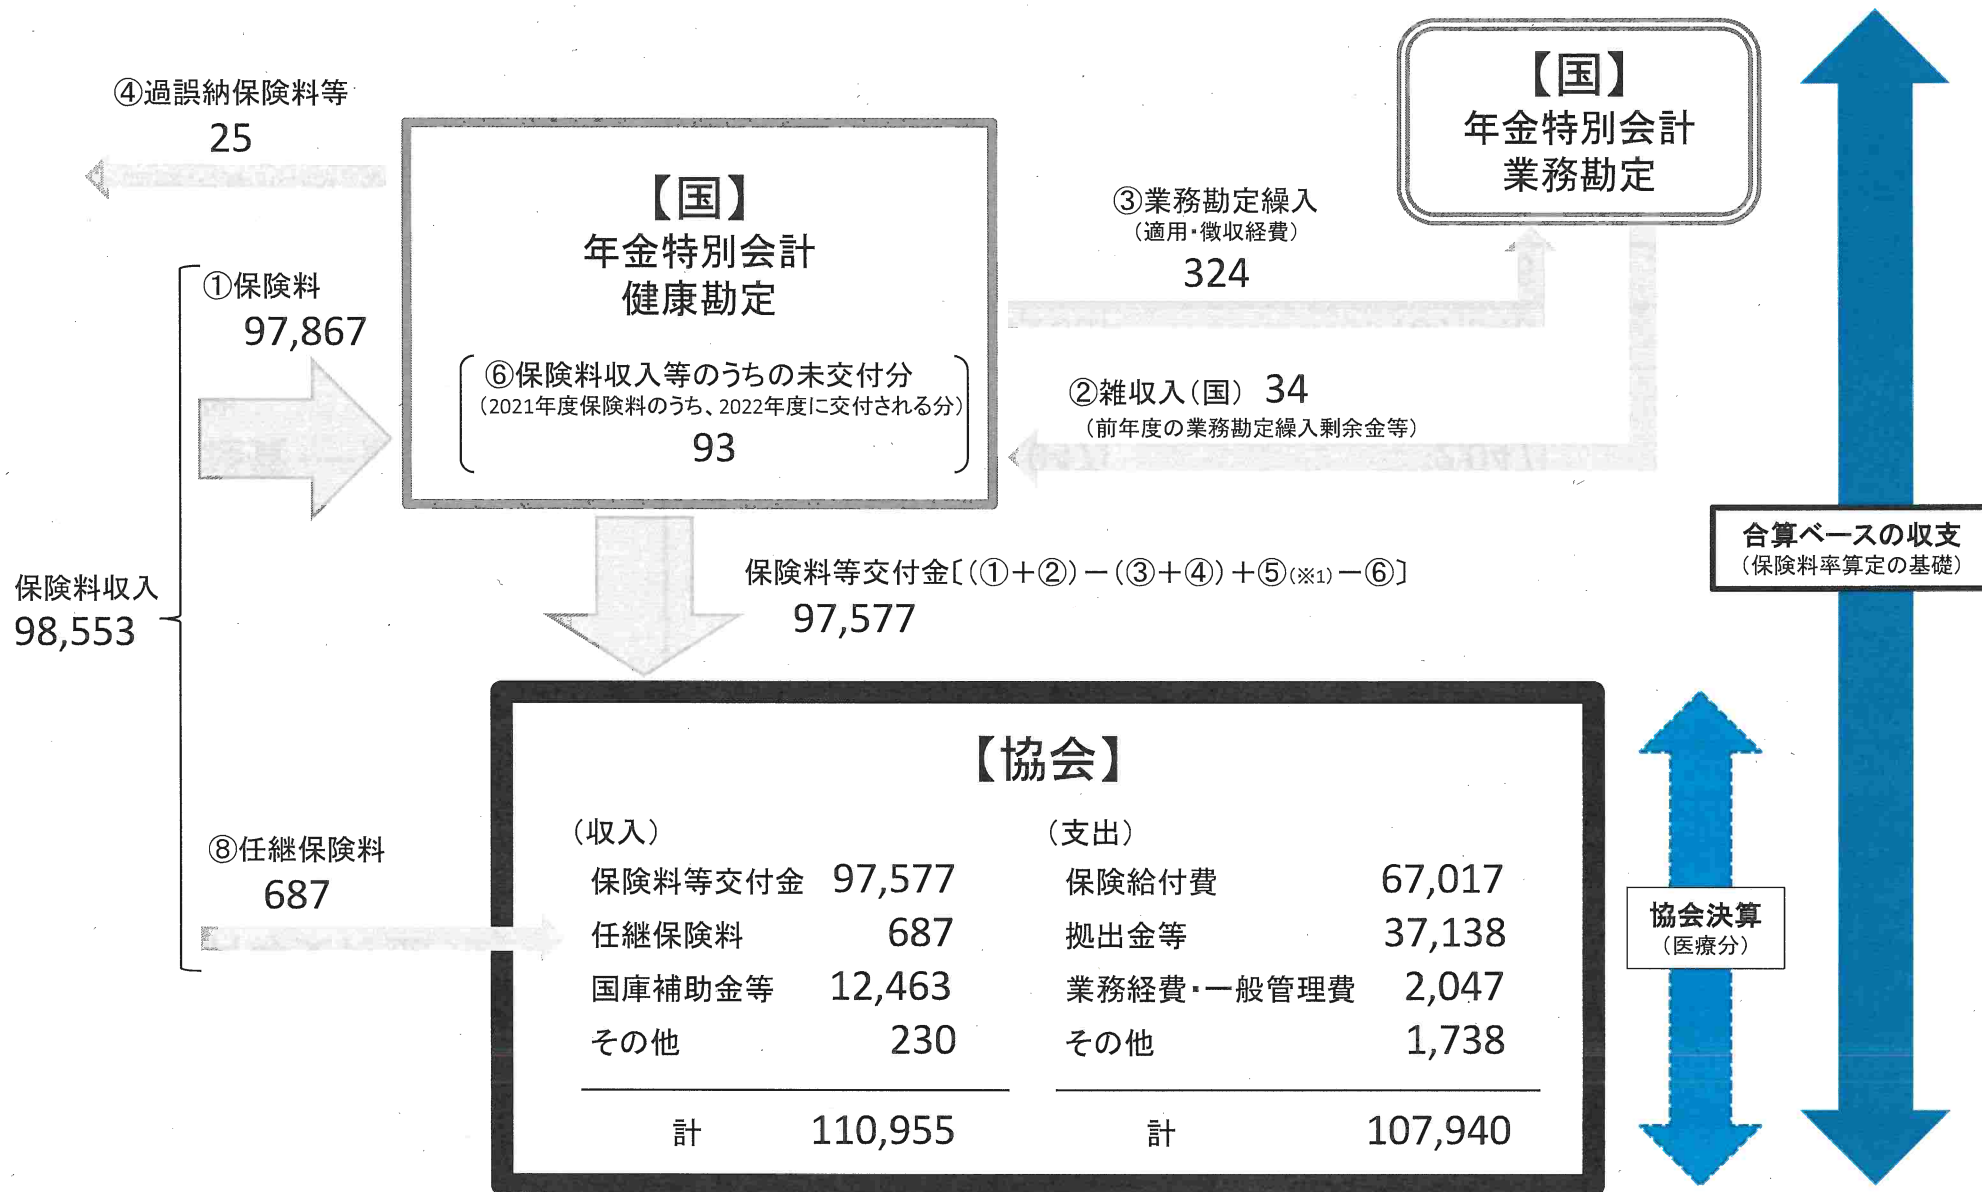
④過誤納保険料等
25

【国】
年金特別会計
健康勘定

⑥保険料収入等のうちの未交付分
（2021年度保険料のうち、2022年度に交付される分）
93

【国】
年金特別会計
業務勘定

③業務勘定繰入
（適用・徴収経費）
324

②雑収入（国） 34
（前年度の業務勘定繰入剰余金等）

①保険料
97,867

保険料収入
98,553

保険料等交付金〔（①＋②）－（③＋④）＋⑤（※1）－⑥〕
97,577

合算ベースの収支
（保険料率算定の基礎）

⑧任継保険料
687

【協会】

（収入）

| | |
|---|---|
| 保険料等交付金 | 97,577 |
| 任継保険料 | 687 |
| 国庫補助金等 | 12,463 |
| その他 | 230 |
| 計 | 110,955 |

（支出）

| | |
|---|---|
| 保険給付費 | 67,017 |
| 拠出金等 | 37,138 |
| 業務経費・一般管理費 | 2,047 |
| その他 | 1,738 |
| 計 | 107,940 |

協会決算
（医療分）